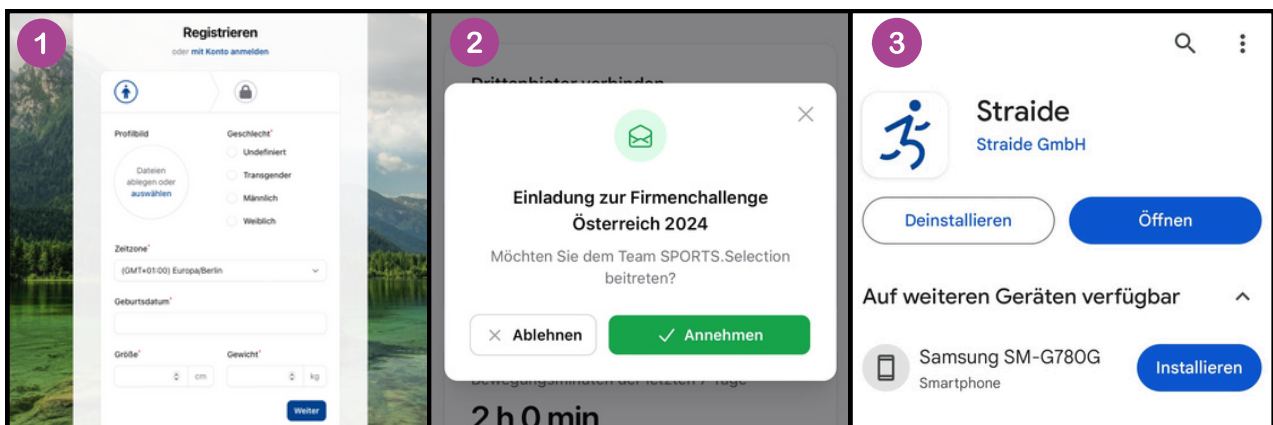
1

Registrieren
oder mit Konto anmelden

Profilbild
Dateien ablegen oder auswählen

Geschlecht*
Undefiniert
Transgender
Männlich
Weiblich

Zeitzone*
(GMT+01:00) Europa/Berlin

Geburtsdatum*

Größe*
cm

Gewicht*
kg

Weiter

2

Drittanbieter verbinden

Einladung zur Firmenchallenge Österreich 2024
Möchten Sie dem Team SPORTS.Selection beitreten?

Ablehnen
Annehmen

Bewegungsminuten der letzten 7 Tage
2 h 0 min

3

Straide
Straide GmbH

Deinstallieren
Öffnen

Auf weiteren Geräten verfügbar

Samsung SM-G780G
Smartphone
Installieren